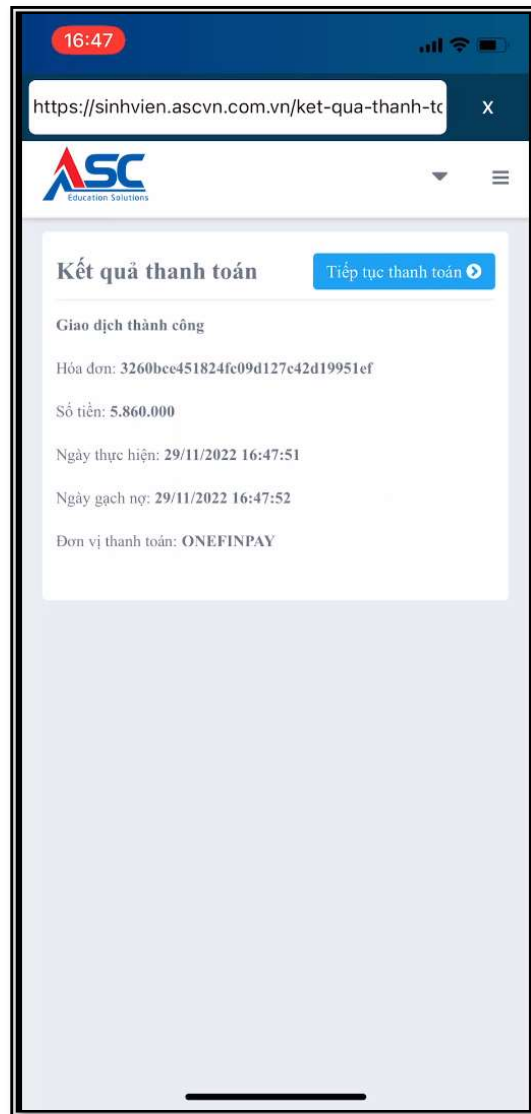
16:47

https://sinhvien.ascvn.com.vn/ket-qua-thanh-tc

X

ASC
Education Solutions

Kết quả thanh toán

Tiếp tục thanh toán

Giao dịch thành công

Hóa đơn: 3260bce451824fc09d127c42d19951ef

Số tiền: 5.860.000

Ngày thực hiện: 29/11/2022 16:47:51

Ngày gạch nợ: 29/11/2022 16:47:52

Đơn vị thanh toán: ONEFINPAY